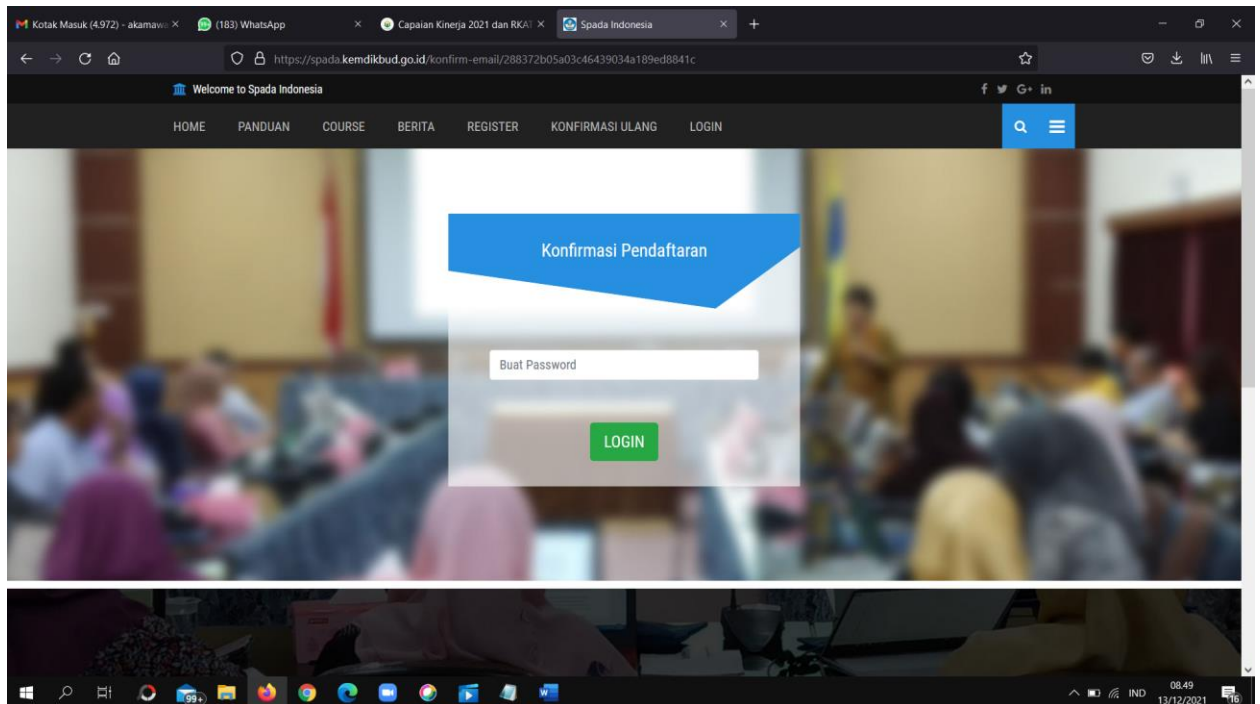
Kotak Masuk (4.972) - akamaw ×
(183) WhatsApp ×
Capaian Kinerja 2021 dan RKAT ×
Spada Indonesia ×
+

https://spada.kemdikbud.go.id/konfirm-email/288372b05a03c46439034a189ed8841c

Welcome to Spada Indonesia

HOME PANDUAN COURSE BERITA REGISTER KONFIRMASI ULANG LOGIN

Konfirmasi Pendaftaran

Buat Password

LOGIN

99+

IND 08.49 13/12/2021 16